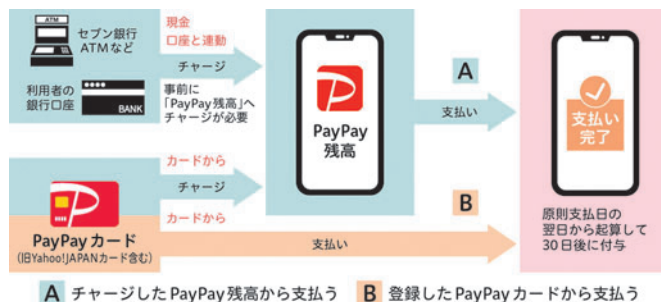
ATM

セブン銀行ATMなど

現金

口座と連動

チャージ

利用者の銀行口座

BANK

事前に「PayPay残高」へチャージが必要

PayPay残高

A

支払い

支払い完了

カードから

チャージ

カードから

PayPayカード

(旧Yahoo!JAPANカード含む)

B

支払い

原則支払日の翌日から起算して30日後に付与

A チャージしたPayPay残高から支払う　B 登録したPayPayカードから支払う